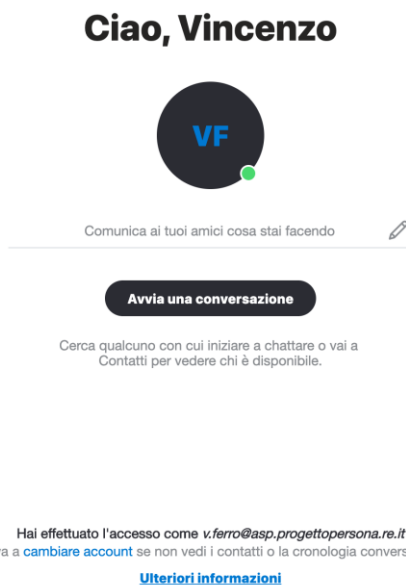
Ciao, Vincenzo

VF

Comunica ai tuoi amici cosa stai facendo

Avvia una conversazione

Cerca qualcuno con cui iniziare a chattare o vai a Contatti per vedere chi è disponibile.

Hai effettuato l'accesso come v.ferro@asp.progettopersona.re.it
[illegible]a a cambiare account se non vedi i contatti o la cronologia convers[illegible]

Ulteriori informazioni